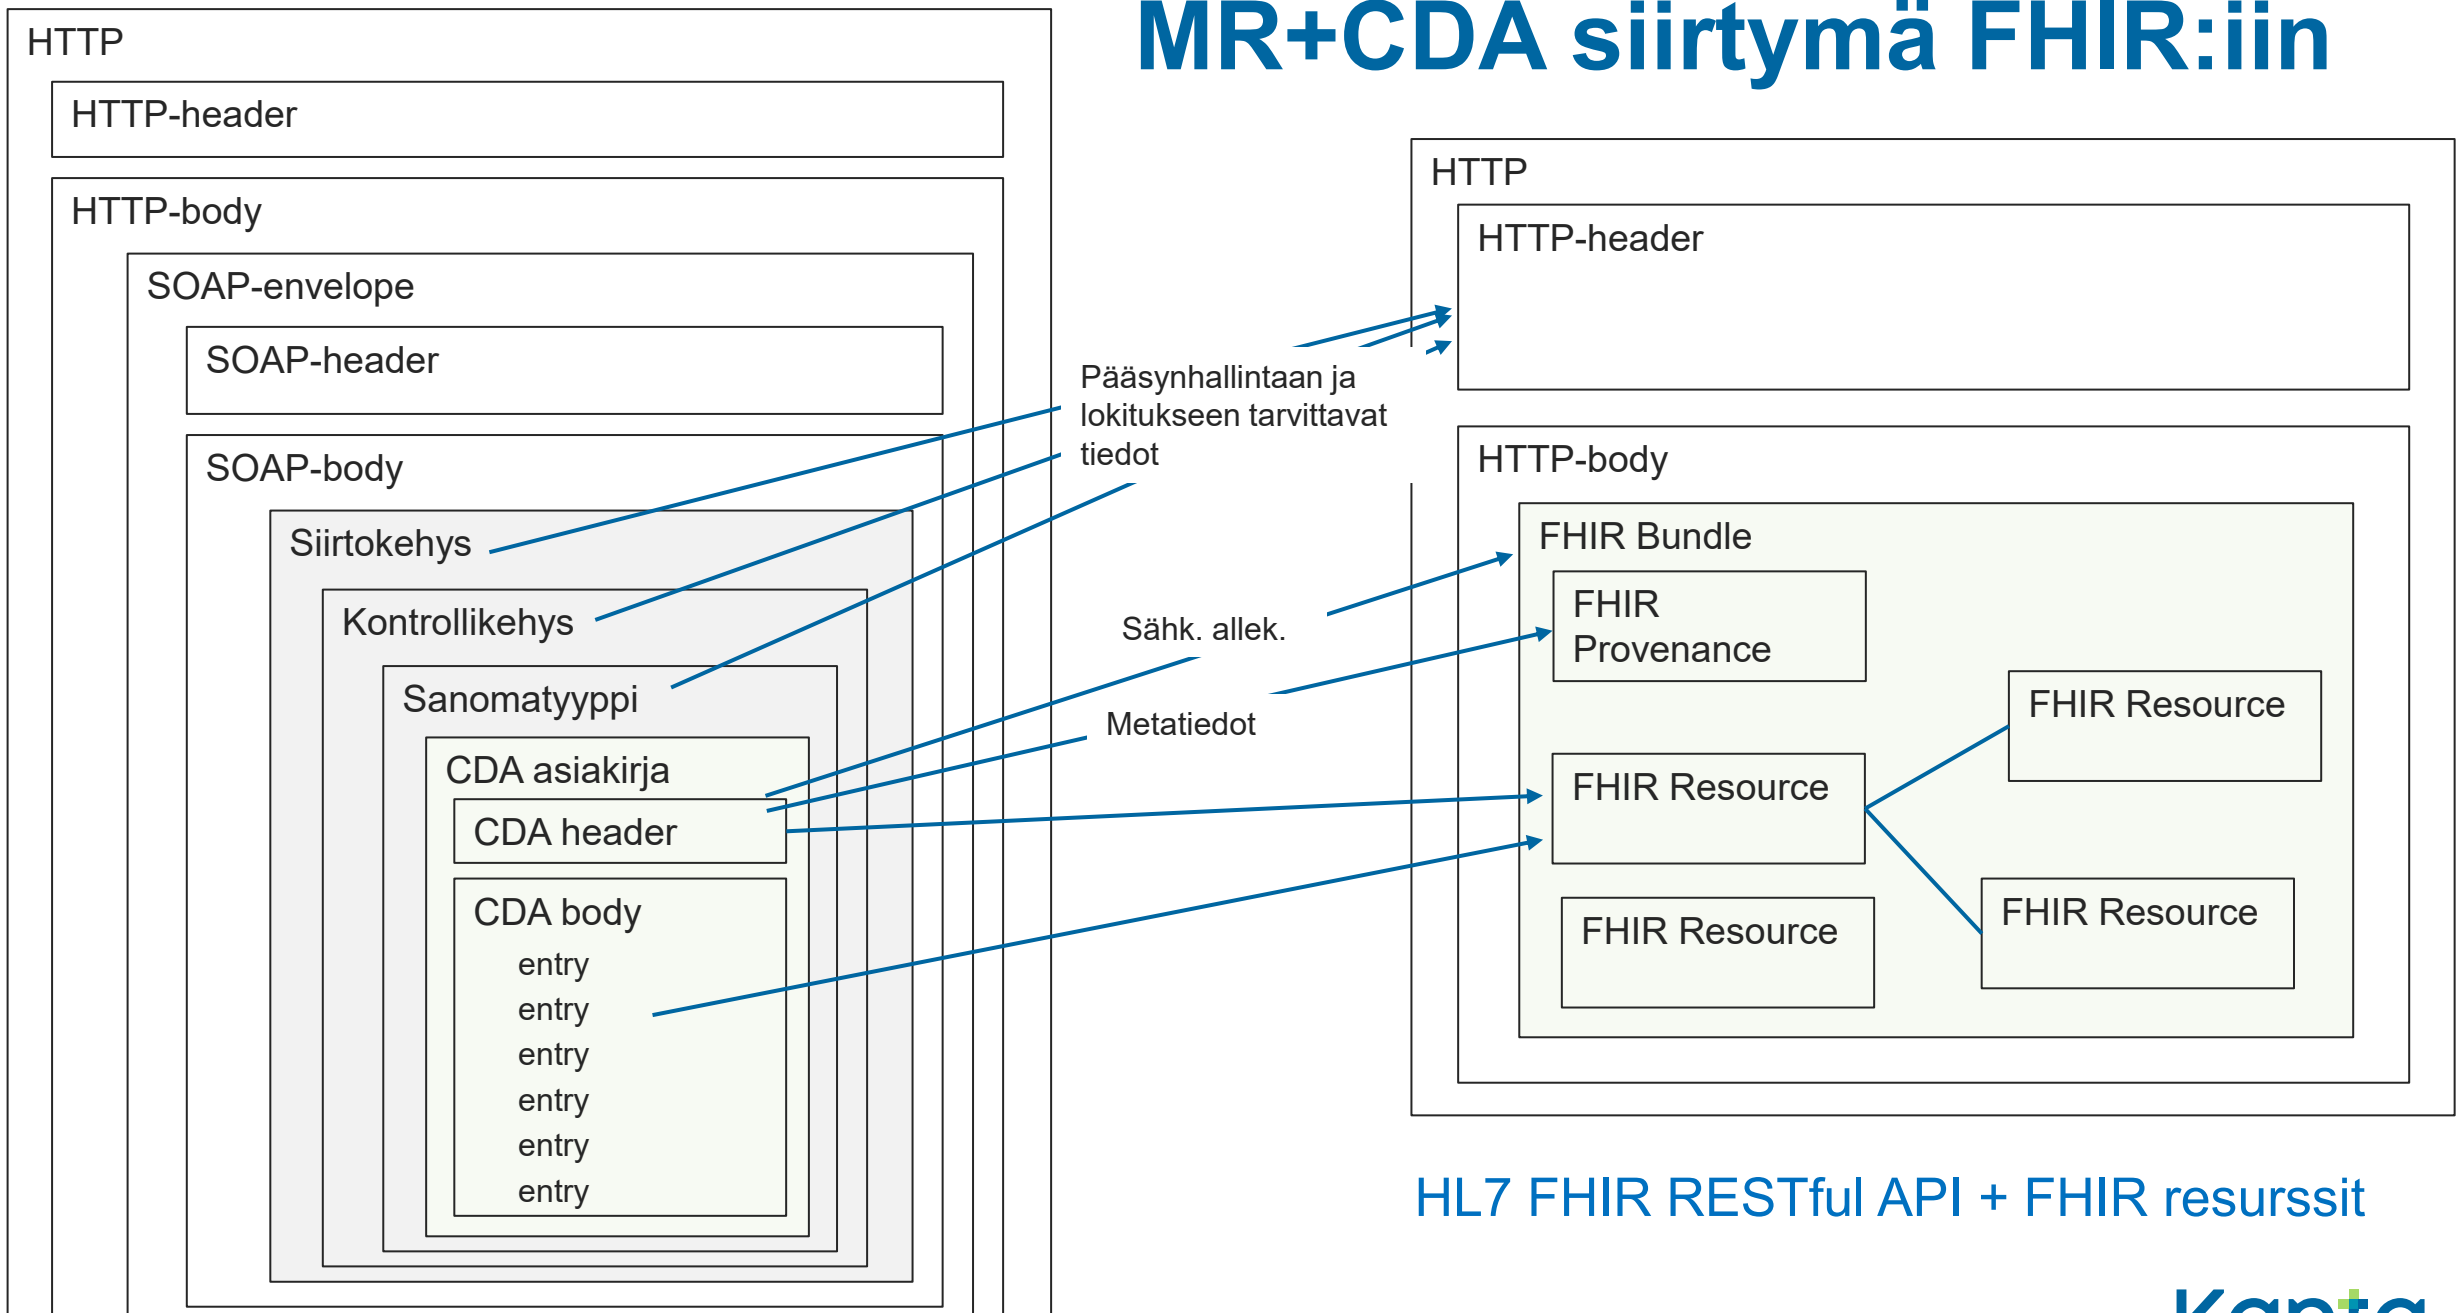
MR+CDA siirtymä FHIR:iin

HTTP

HTTP-header

HTTP-body

SOAP-envelope

SOAP-header

SOAP-body

Siirtokehys

Kontrollikehys

Sanomatyyppi

CDA asiakirja

CDA header

CDA body

entry
entry
entry
entry
entry
entry

Pääsynhallintaan ja lokitukseen tarvittavat tiedot

Sähk. allek.

Metatiedot

HTTP

HTTP-header

HTTP-body

FHIR Bundle

FHIR Provenance

FHIR Resource

FHIR Resource

FHIR Resource

FHIR Resource

HL7 FHIR RESTful API + FHIR resurssit

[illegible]